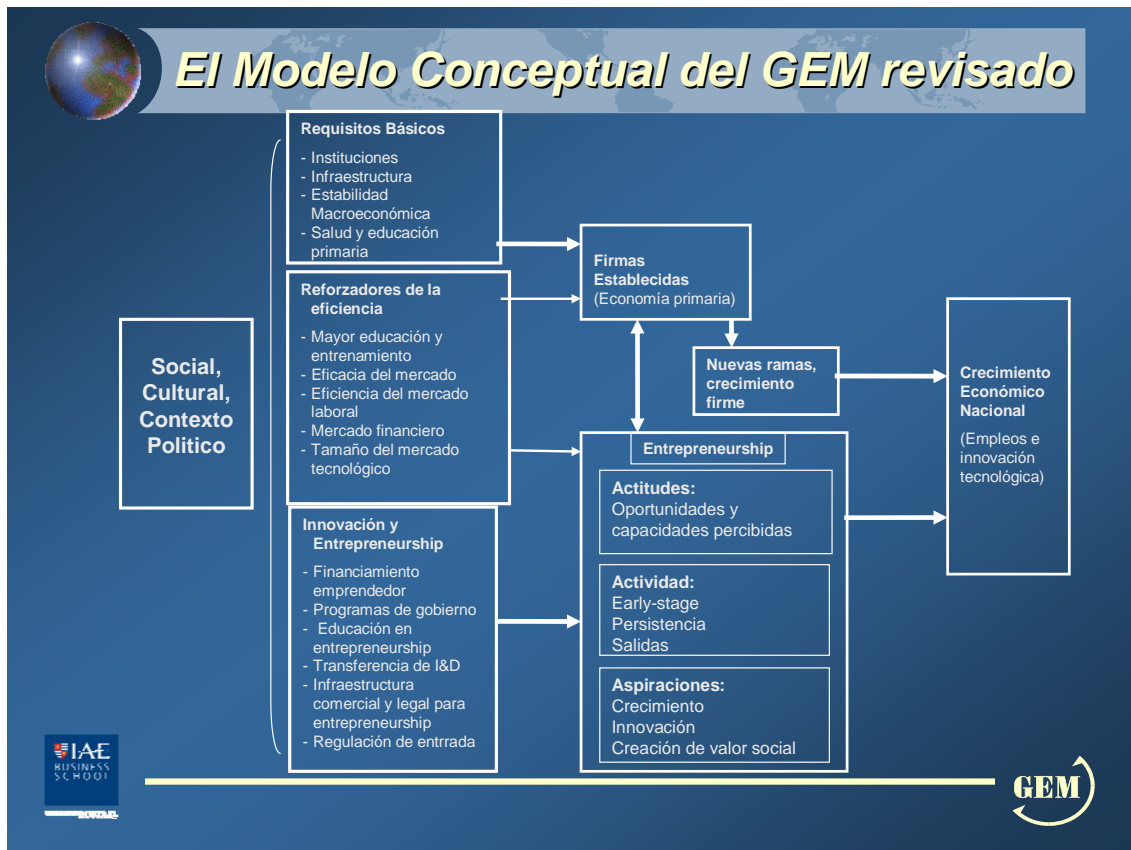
El Modelo Conceptual del GEM revisado

Social, Cultural, Contexto Politico

Requisitos Básicos

- Instituciones
- Infraestructura
- Estabilidad Macroeconómica
- Salud y educación primaria

Reforzadores de la eficiencia

- Mayor educación y entrenamiento
- Eficacia del mercado
- Eficiencia del mercado laboral
- Mercado financiero
- Tamaño del mercado tecnológico

Innovación y Entrepreneurship

- Financiamiento emprendedor
- Programas de gobierno
- Educación en entrepreneurship
- Transferencia de I&D
- Infraestructura comercial y legal para entrepreneurship
- Regulación de entrrada

Firmas Establecidas
(Economía primaria)

Nuevas ramas, crecimiento firme

Entrepreneurship

Actitudes:
Oportunidades y capacidades percibidas

Actividad:
Early-stage
Persistencia
Salidas

Aspiraciones:
Crecimiento
Innovación
Creación de valor social

Crecimiento Económico Nacional

(Empleos e innovación tecnológica)

IAE BUSINESS SCHOOL

GEM